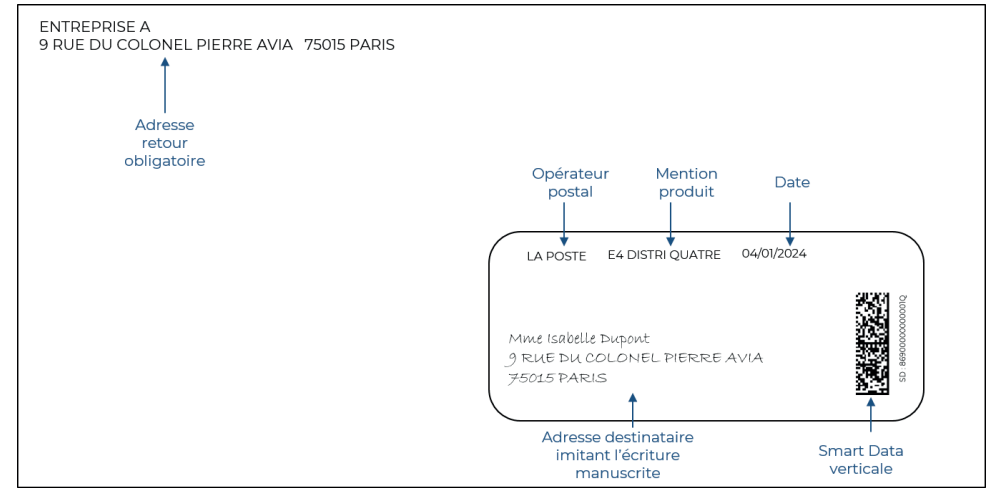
ENTREPRISE A
9 RUE DU COLONEL PIERRE AVIA 75015 PARIS

Adresse retour obligatoire

Opérateur postal

Mention produit

Date

LA POSTE E4 DISTRI QUATRE 04/01/2024

Mme Isabelle Dupont
9 RUE DU COLONEL PIERRE AVIA
75015 PARIS

0l000000000000698 - 05

Adresse destinataire imitant l'écriture manuscrite

Smart Data verticale